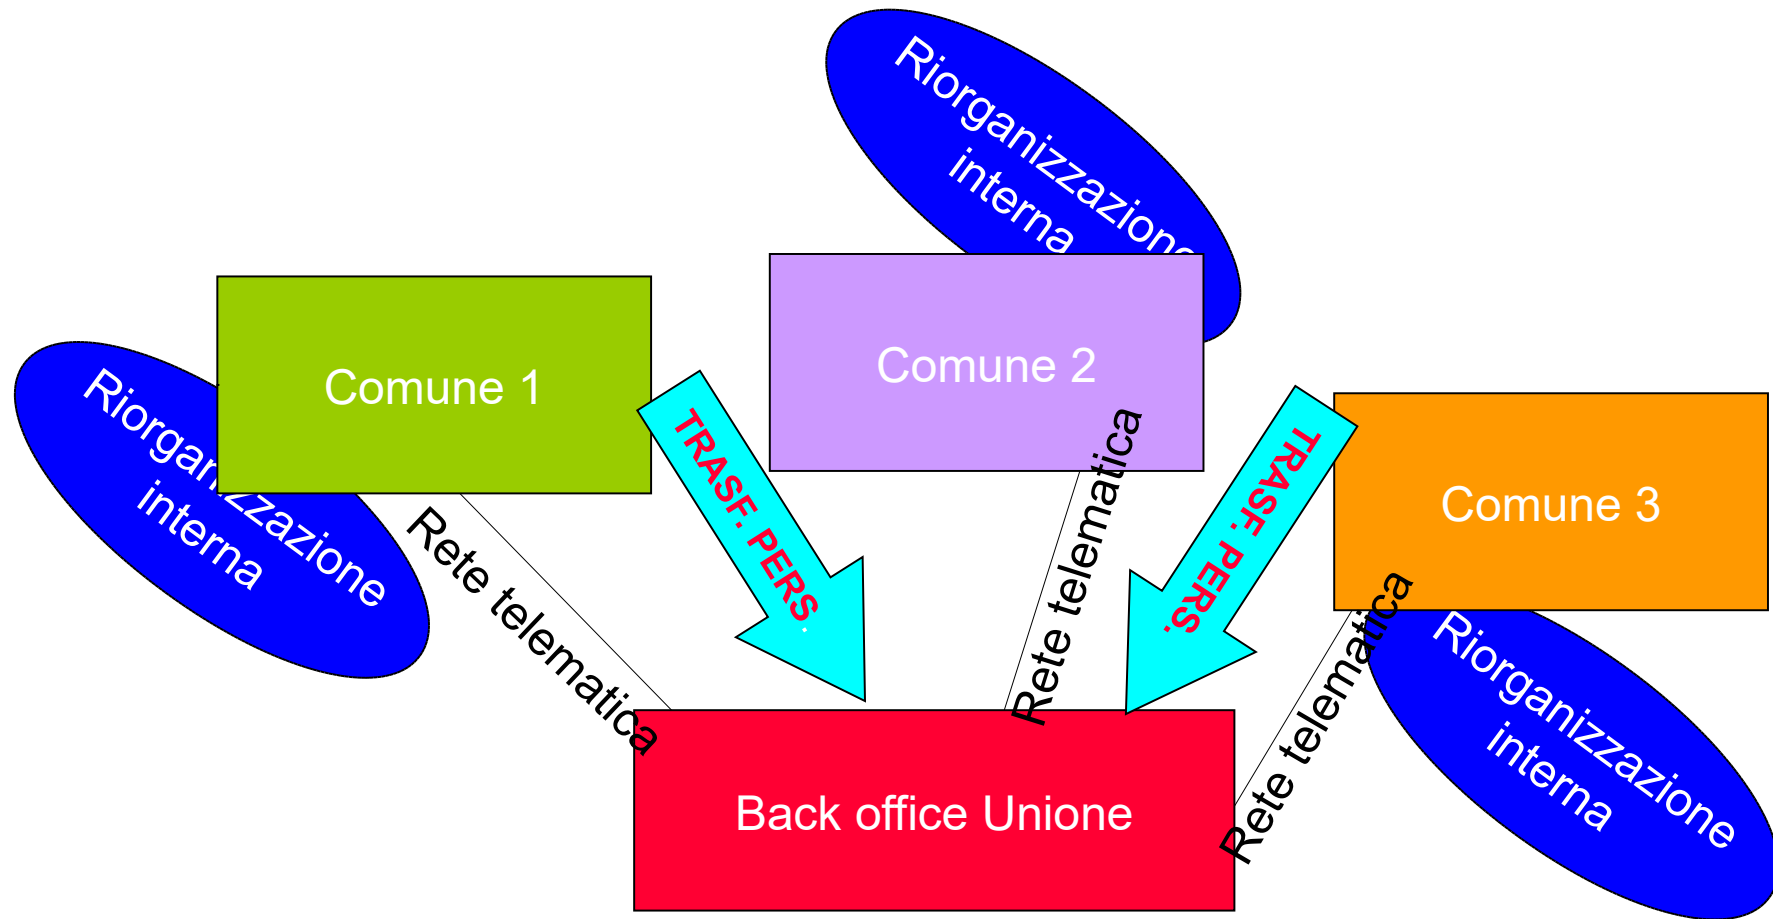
Riorganizzazione interna

Comune 2

Riorganizzazione interna

Comune 1

TRASF. PERS.

TRASF. PERS.

Comune 3

Rete telematica

Rete telematica

Rete telematica

Riorganizzazione interna

Back office Unione